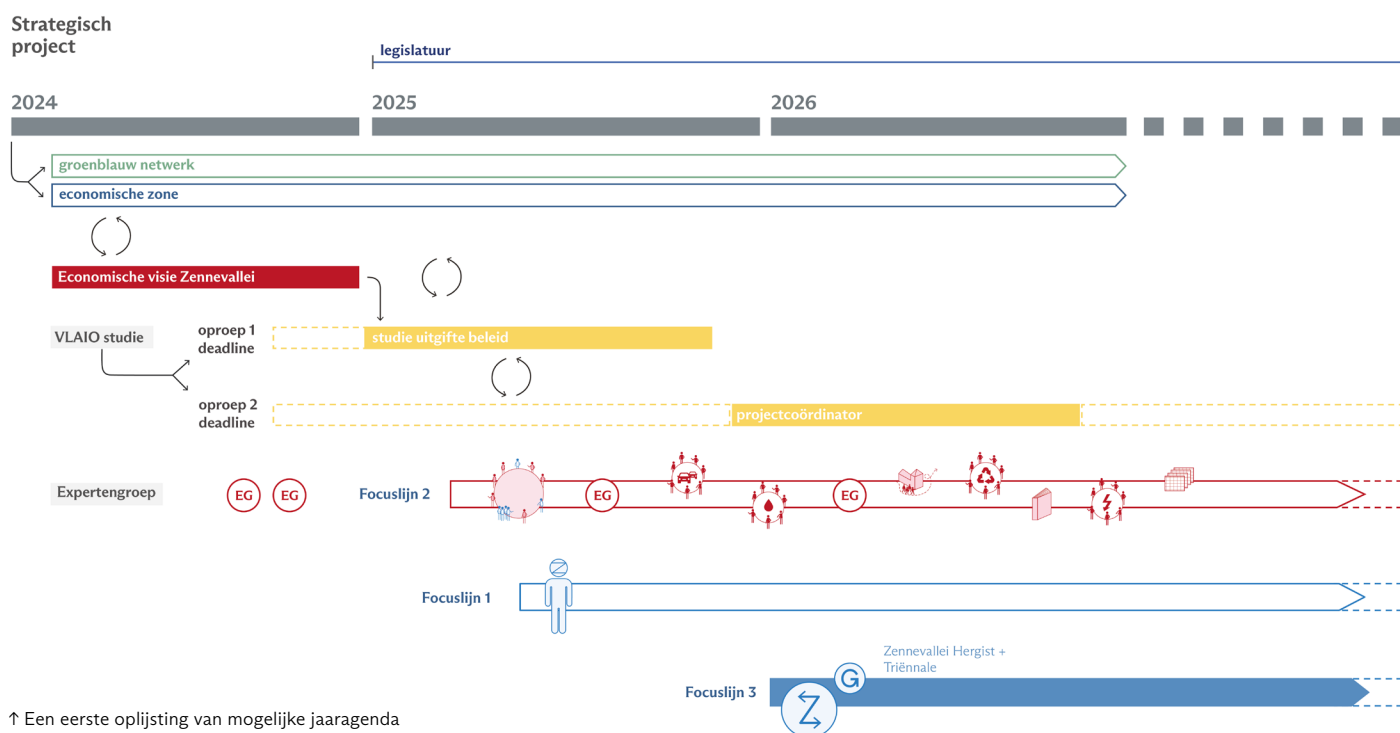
Strategisch project

legislatuur

2024

2025

2026

groenblauw netwerk

economische zone

Economische visie Zennevallei

VLAIO studie

oproep 1 deadline

studie uitgifte beleid

oproep 2 deadline

projectcoördinator

Expertengroep

EG

EG

Focuslijn 2

EG

EG

Focuslijn 1

Zennevallei Hergist + Triënnale

G

Focuslijn 3

Z

↑ Een eerste oplijsting van mogelijke jaaragenda